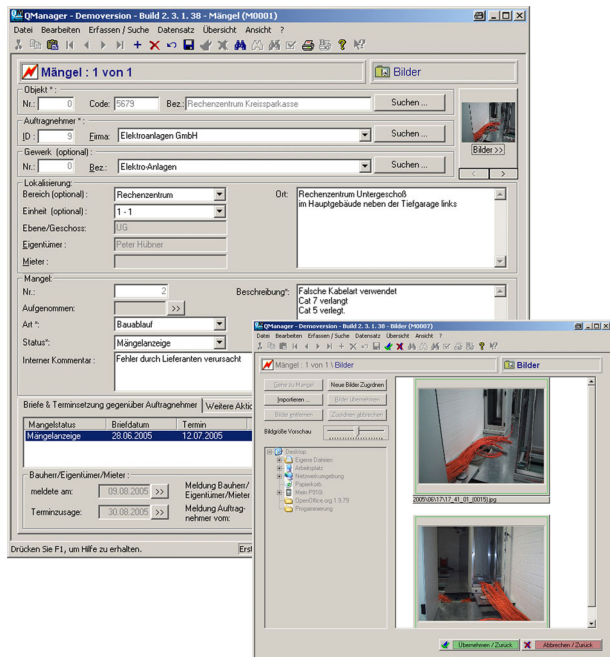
QManager - Demoversion - Build 2. 3. 1. 38 - Mängel (M0001)

Datei Bearbeiten Erfassen / Suche Datensatz Übersicht Ansicht ?

Mängel : 1 von 1

Bilder

Objekt *:
Nr.: 0 Code: 5679 Bez.: Rechenzentrum Kreissparkasse Suchen ...

Auftragnehmer *:
ID: 9 Firma: Elektroanlagen GmbH Suchen ...

Gewerk (optional):
Nr.: 0 Bez.: Elektro-Anlagen Suchen ...

Bilder >>

Lokalisierung:
Bereich (optional): Rechenzentrum
Ort: Rechenzentrum Untergeschoß im Hauptgebäude neben der Tiefgarage links
Einheit (optional): 1 - 1
Ebene/Geschoss: UG
Eigentümer: Peter Hübner
Mieter:

Mangel:
Nr.: 2
Beschreibung*: Falsche Kabelart verwendet Cat 7 verlangt Cat 5 verlegt.
Aufgenommen: >>
Art *: Bauablauf
Status*: Mängelanzeige
Interner Kommentar: Fehler durch Lieferanten verursacht

Briefe & Terminsetzung gegenüber Auftragnehmer | Weitere Aktio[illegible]

| Mangelstatus | Briefdatum | Termin |
|---|---|---|
| Mängelanzeige | 28.06.2005 | 12.07.2005 |

Bauherr/Eigentümer/Mieter:
meldete am: 09.08.2005 >> Meldung Bauherr/ Eigentümer/Mieter
Terminzusage: 30.08.2005 >> Meldung Auftragnehmer vom:

Drücken Sie F1, um Hilfe zu erhalten. Ers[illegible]

QManager - Demoversion - Build 2. 3. 1. 38 - Bilder (M0007)

Datei Bearbeiten Erfassen / Suche Datensatz Übersicht Ansicht ?

Mängel : 1 von 1 \ Bilder

Bilder

Gehe zu Mangel
Neue Bilder Zuordnen
Importieren ...
Bilder Übernehmen
Bilder entfernen
Zuordnen abbrechen
Bildgröße Vorschau

Desktop
Eigene Dateien
Arbeitsplatz
Netzwerkumgebung
Papierkorb
Mein PRG
OpenOffice.org 1.9.79
Programmierung

2005\06\17\17_41_01 (0015).jpg

Übernehmen / Zurück
Abbrechen / Zurück